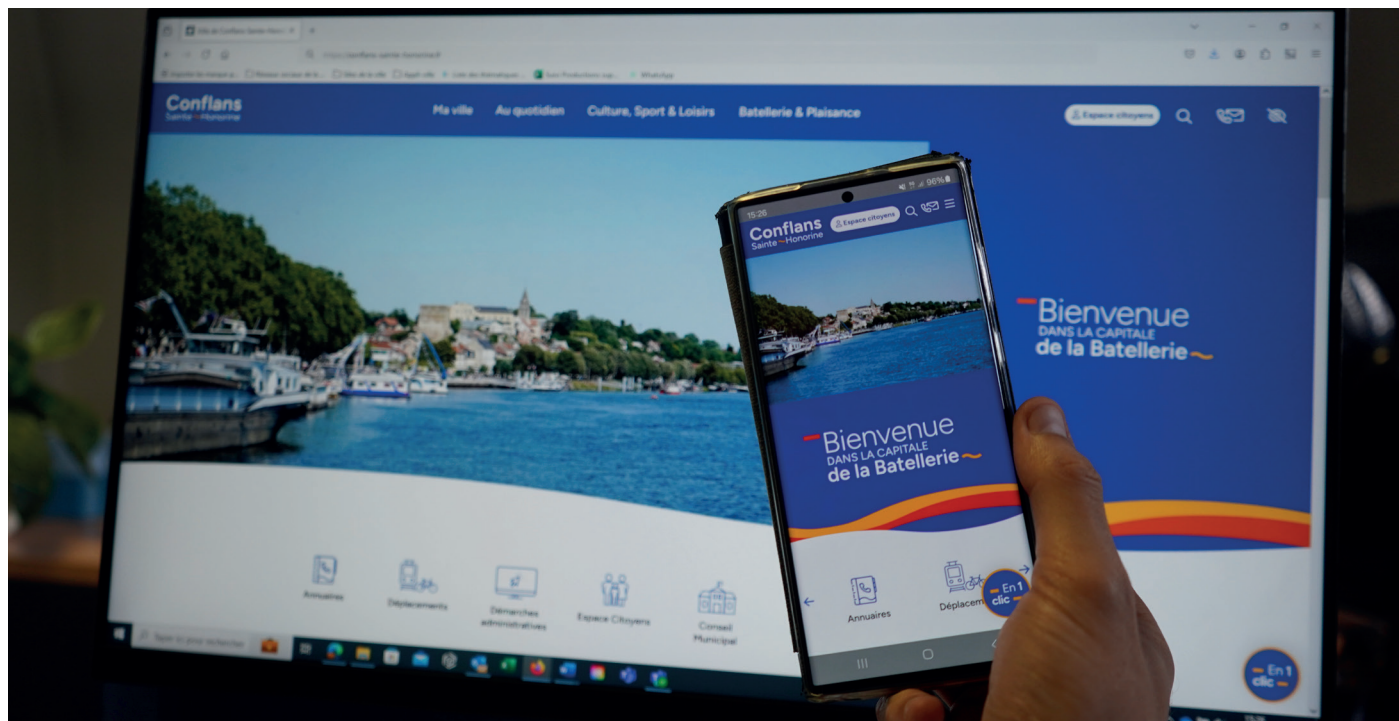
Conflans Sainte-Honorine

Ma ville Au quotidien Culture, Sport & Loisirs Batellerie & Plaisance

Espace citoyens

Bienvenue DANS LA CAPITALE de la Batellerie

Annuaires Déplacements Démarches administratives Espace Citoyens Conseil Municipal

En 1 clic

15:26 96%

Conflans Sainte-Honorine

Espace citoyens

Bienvenue DANS LA CAPITALE de la Batellerie

Annuaires Déplacem

En 1 clic